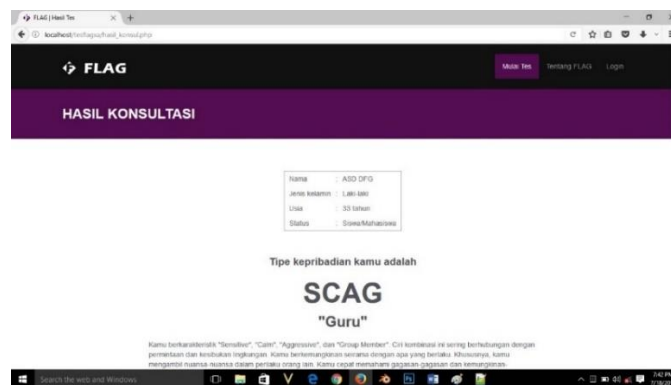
FLAG | Hasil Tes

localhost/tesflag/hasil_konsul.php

FLAG

Mulai Tes Tentang FLAG Login

HASIL KONSULTASI

| Nama | : ASD DFG |
|---|---|
| Jenis kelamin | : Laki-laki |
| Usia | : 33 tahun |
| Status | : Siswa/Mahasiswa |

Tipe kepribadian kamu adalah

SCAG

"Guru"

Kamu berkarakteristik "Sensitive", "Calm", "Aggressive", dan "Group Member". Ciri kombinasi ini sering berhubungan dengan permintaan dan kesibukan lingkungan. Kamu berkemungkinan senama dengan apa yang berlaku. Khususnya, kamu mengambil nuansa-nuansa dalam perilaku orang lain. Kamu cepat memahami gagasan-gagasan dan kemungkinan-

Search the web and Windows

7:42 PM